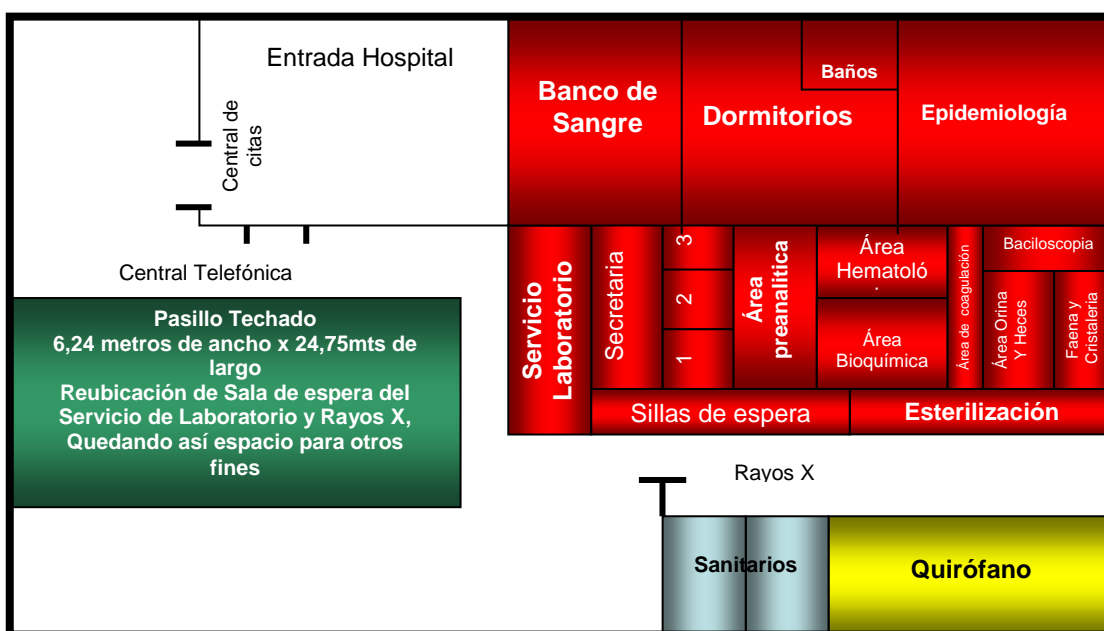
Entrada Hospital

Central de citas

Central Telefónica

Banco de Sangre

Baños

Dormitorios

Epidemiología

Servicio Laboratorio

Secretaria

3

2

1

Área preanalitica

Área Hematoló

Área Bioquímica

Área de coagulación

Baciloscopia

Área Orina Y Heces

Faena y Cristaleria

Sillas de espera

Esterilización

Pasillo Techado
6,24 metros de ancho x 24,75mts de largo
Reubicación de Sala de espera del Servicio de Laboratorio y Rayos X, Quedando así espacio para otros fines

Rayos X

Sanitarios

Quirófano